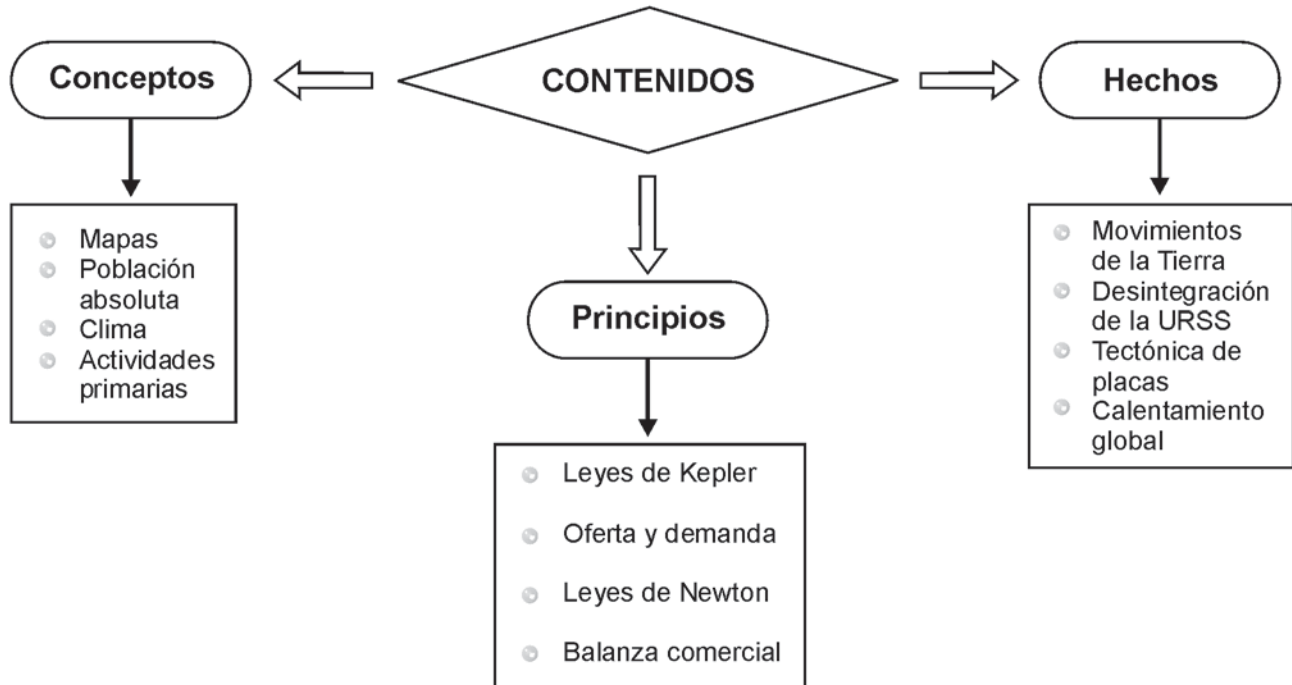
Conceptos

CONTENIDOS

Hechos

- Mapas
- Población absoluta
- Clima
- Actividades primarias

Principios

- Leyes de Kepler
- Oferta y demanda
- Leyes de Newton
- Balanza comercial

- Movimientos de la Tierra
- Desintegración de la URSS
- Tectónica de placas
- Calentamiento global